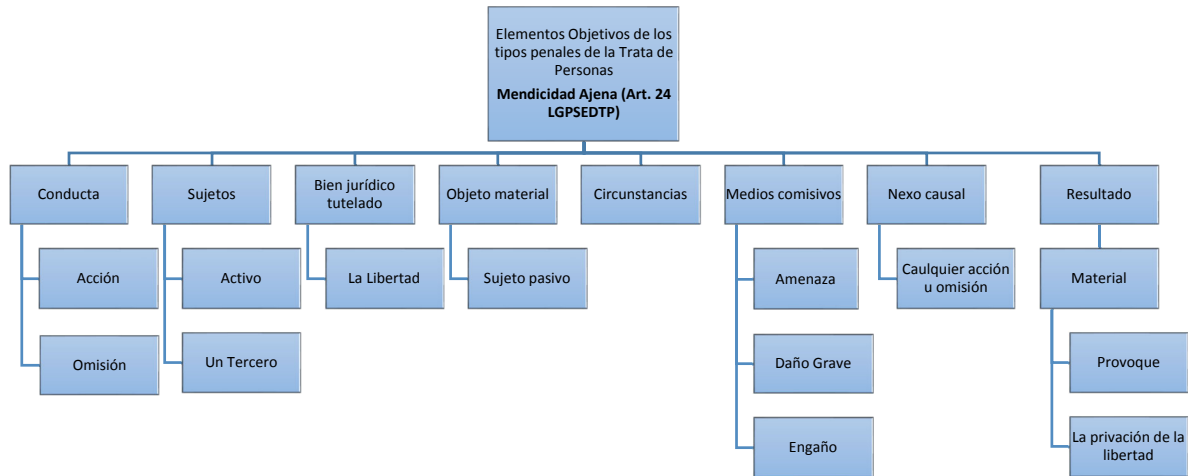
Elementos Objetivos de los tipos penales de la Trata de Personas
Mendicidad Ajena (Art. 24 LGPSEDTP)

Conducta
Acción
Omisión

Sujetos
Activo
Un Tercero

Bien jurídico tutelado
La Libertad

Objeto material
Sujeto pasivo

Circunstancias

Medios comisivos
Amenaza
Daño Grave
Engaño

Nexo causal
Caulquier acción u omisión

Resultado
Material
Provoque
La privación de la libertad